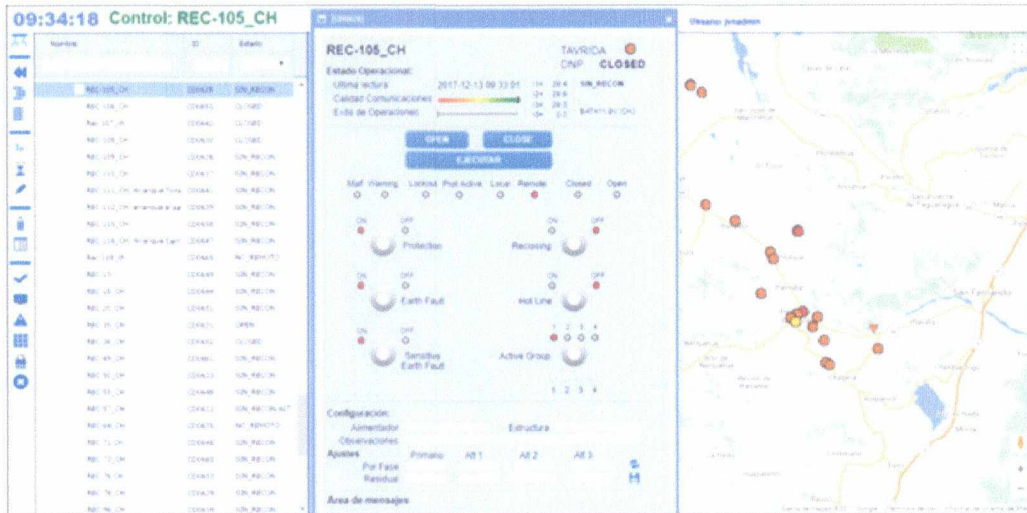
09:34:18 Control: REC-105_CH

REC-105_CH

TAVRIDA

CNP CLOSED

Estado Operacional:

Ultima lectura 2017-12-13 09:33:01

SIN_RECON

Calidad Comunicaciones

Exito de Operaciones

OPEN

CLOSE

EJECUTAR

Malf Warning Lockout Prot Active Local Remote Closed Open

ON OFF

Protection

ON OFF

Reclosing

ON OFF

Earth Fault

ON OFF

Hot Line

ON OFF

Sensitive Earth Fault

1 2 3 4

Active Group

1 2 3 4

Configuración:

Alimentador

Estructura

Observaciones

Ajustes

Primario

Alt 1

Alt 2

Alt 3

Por Fase

Residual

Area de mensajes